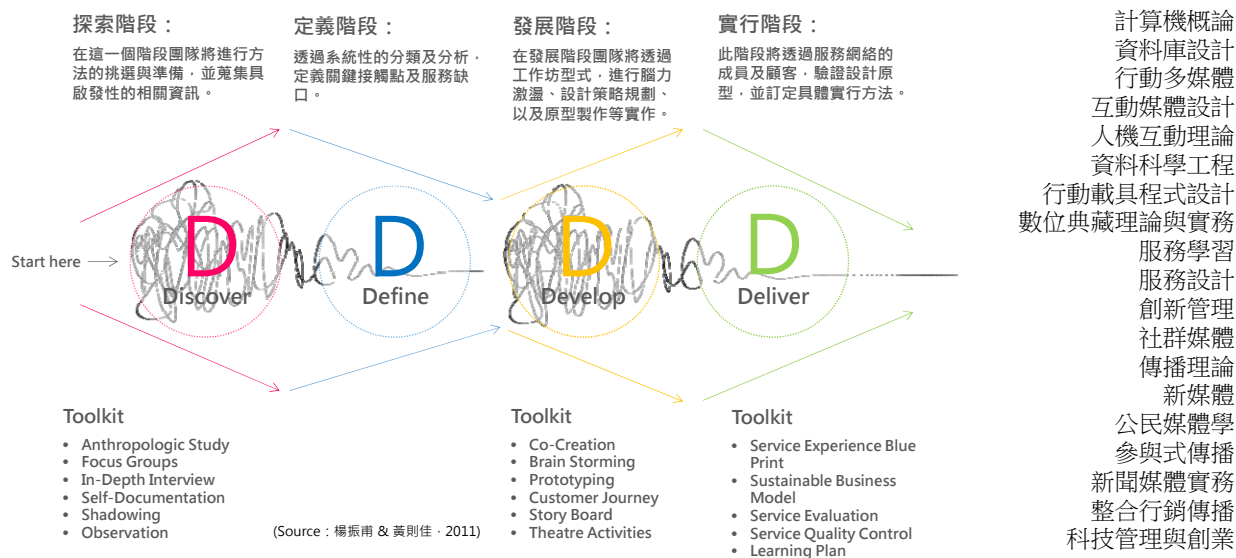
探索階段：
在這一個階段團隊將進行方法的挑選與準備，並蒐集具啟發性的相關資訊。

定義階段：
透過系統性的分類及分析，定義關鍵接觸點及服務缺口。

發展階段：
在發展階段團隊將透過工作坊型式，進行腦力激盪、設計策略規劃、以及原型製作等實作。

實行階段：
此階段將透過服務網絡的成員及顧客，驗證設計原型，並訂定具體實行方法。

Start here

D
Discover

D
Define

D
Develop

D
Deliver

Toolkit
• Anthropologic Study
• Focus Groups
• In-Depth Interview
• Self-Documentation
• Shadowing
• Observation

(Source：楊振甫 & 黃則佳，2011)

Toolkit
• Co-Creation
• Brain Storming
• Prototyping
• Customer Journey
• Story Board
• Theatre Activities

Toolkit
• Service Experience Blue Print
• Sustainable Business Model
• Service Evaluation
• Service Quality Control
• Learning Plan

計算機概論
資料庫設計
行動多媒體
互動媒體設計
人機互動理論
資料科學工程
行動載具程式設計
數位典藏理論與實務
服務學習
服務設計
創新管理
社群媒體
傳播理論
新媒體
公民媒體學
參與式傳播
新聞媒體實務
整合行銷傳播
科技管理與創業